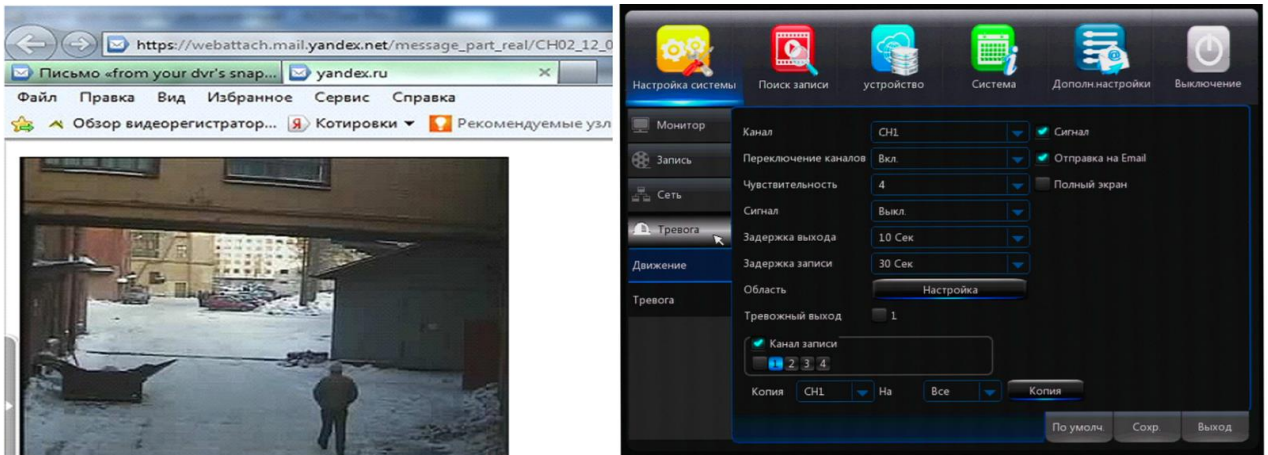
https://webattach.mail.yandex.net/message_part_real/CH02_12_0

Письмо «from your dvr's snap...
yandex.ru

Файл Правка Вид Избранное Сервис Справка

Обзор видеорегистратор... Котировки Рекомендуемые узл

Настройка системы
Поиск записи
устройство
Система
Дополн.настройки
Выключение

Монитор
Запись
Сеть
Тревога
Движение
Тревога

Канал CH1
Сигнал
Переключение каналов Вкл.
Отправка на Email
Чувствительность 4
Полный экран
Сигнал Выкл.
Задержка выхода 10 Сек
Задержка записи 30 Сек
Область Настройка
Тревожный выход 1
Канал записи
1 2 3 4
Копия CH1 На Все Копия

По умолч. Сохр. Выход